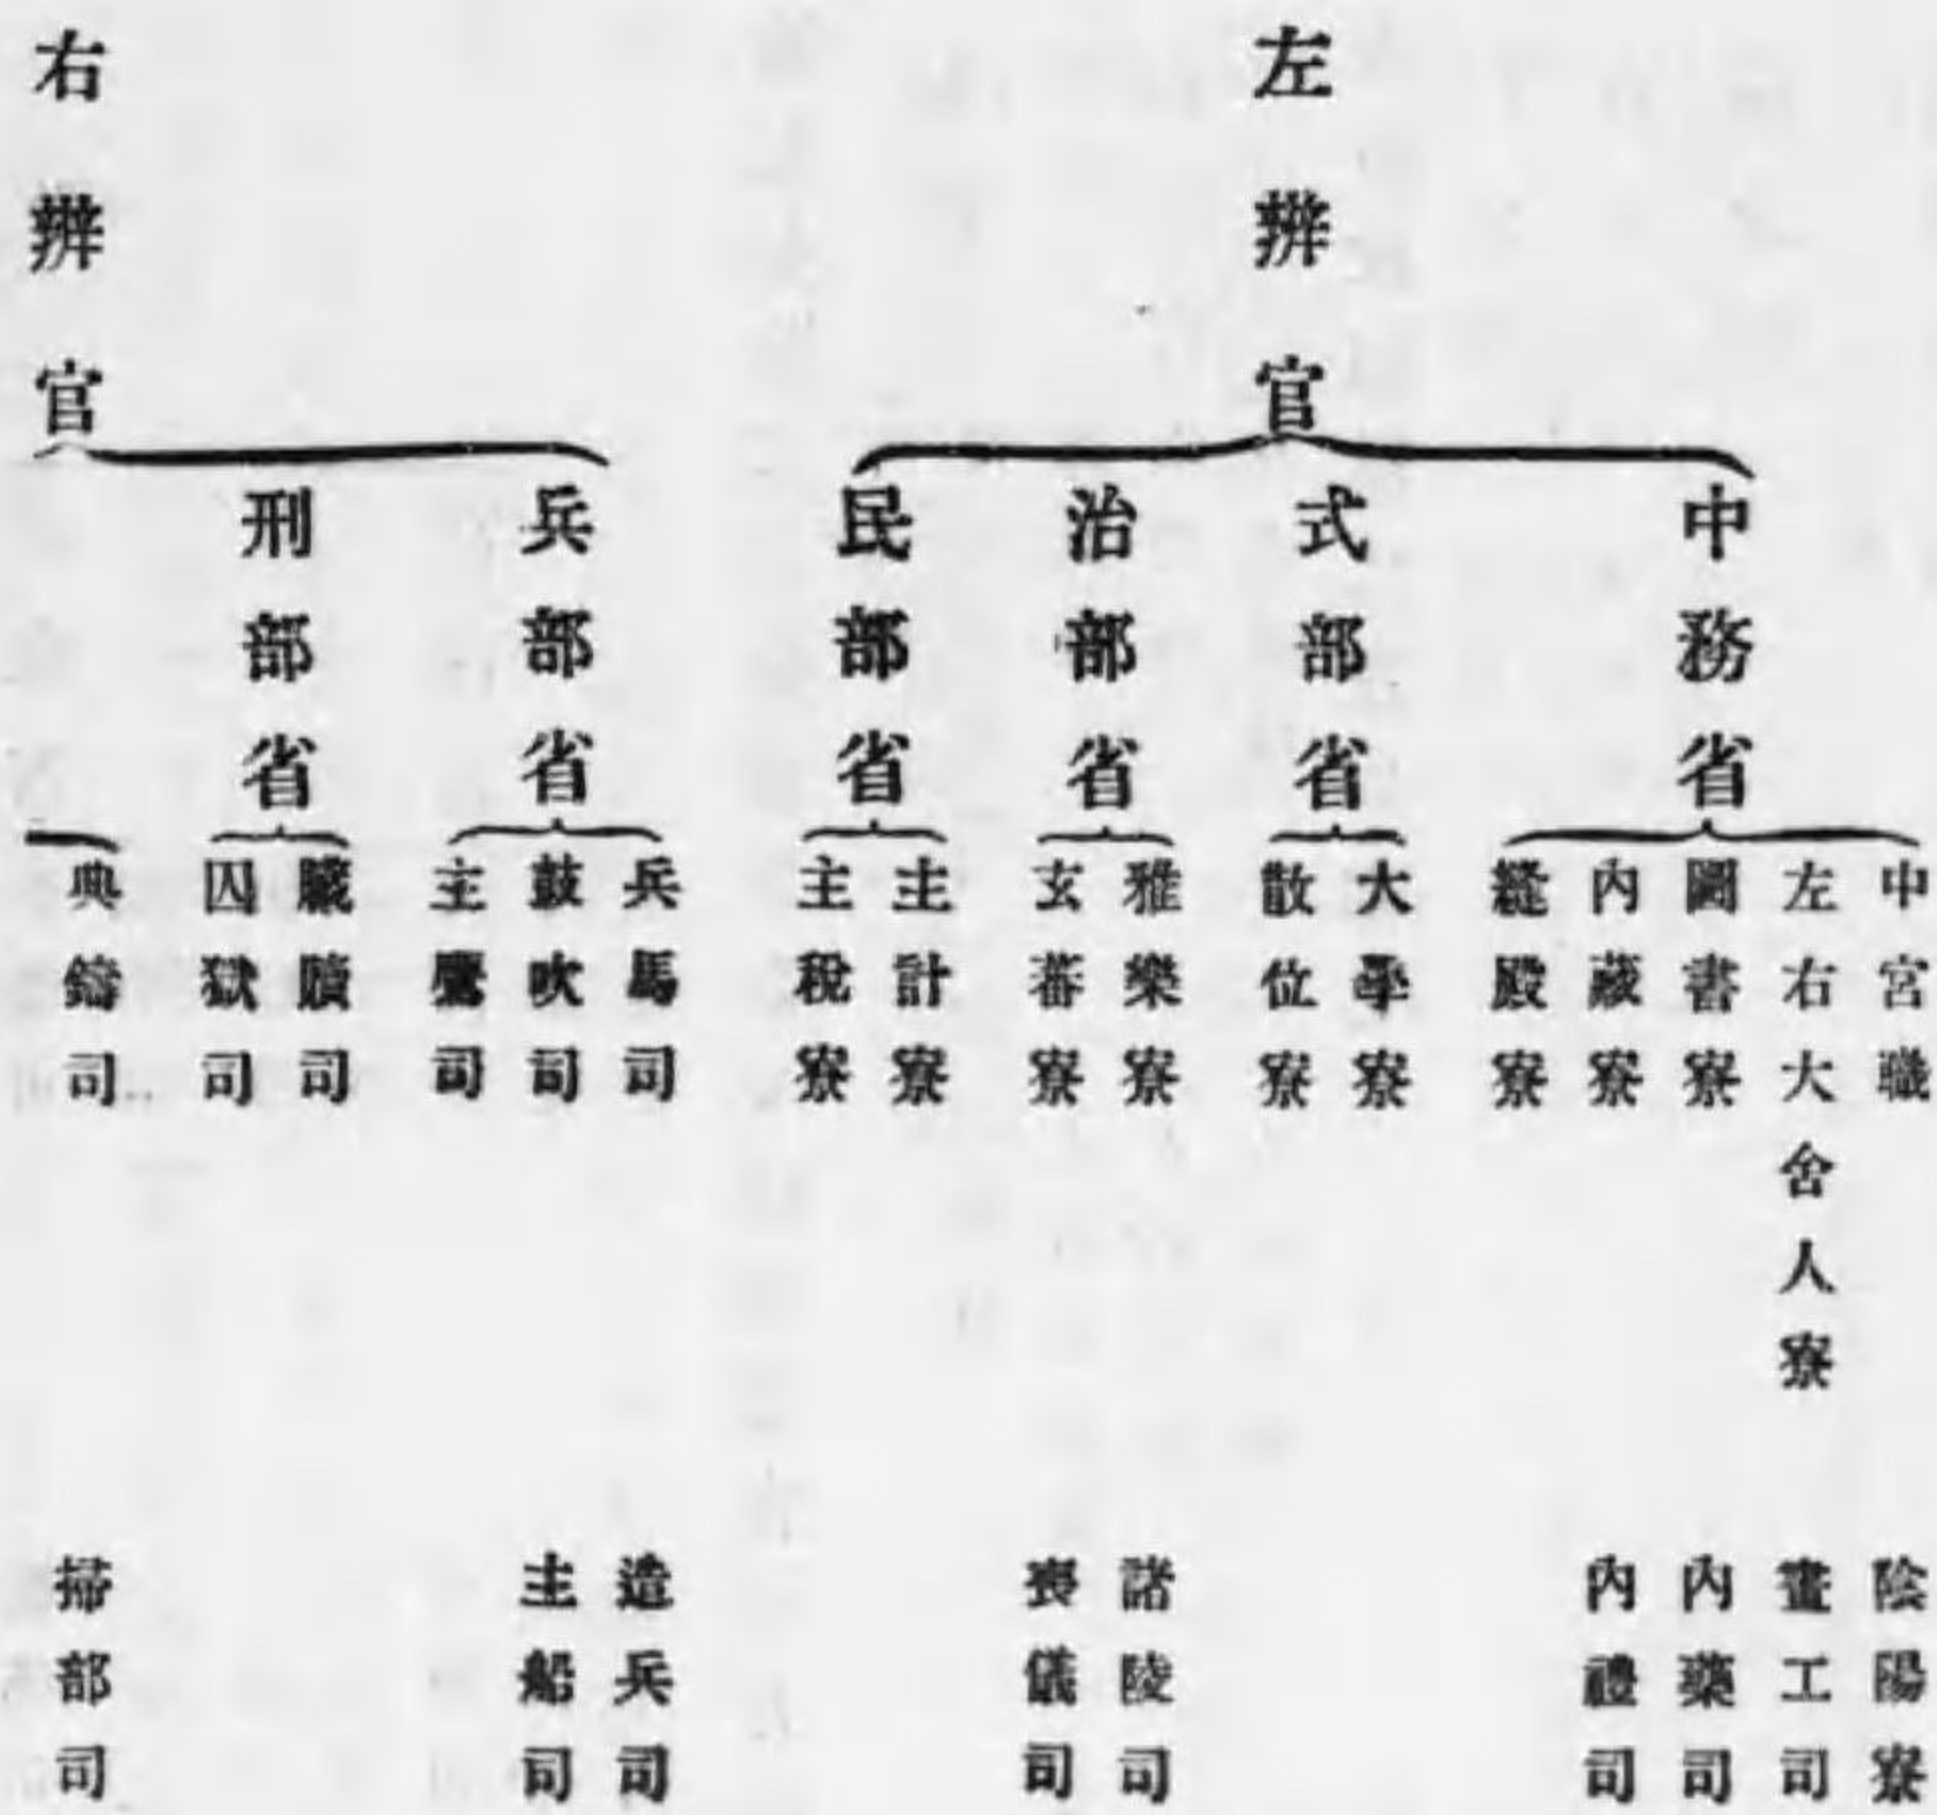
左辨官
中務省
中宮職
左右大舍人寮
圖書寮
內藏寮
縫殿寮
陰陽寮
畫工司
內藥司
內禮司
式部省
大學寮
散位寮
治部省
雅樂寮
玄蕃寮
諸陵司
喪儀司
民部省
主計寮
主稅寮

右辨官
兵部省
兵馬司
鼓吹司
主鷹司
造兵司
主船司
刑部省
贓贖司
囚獄司
典鑄司
掃部司